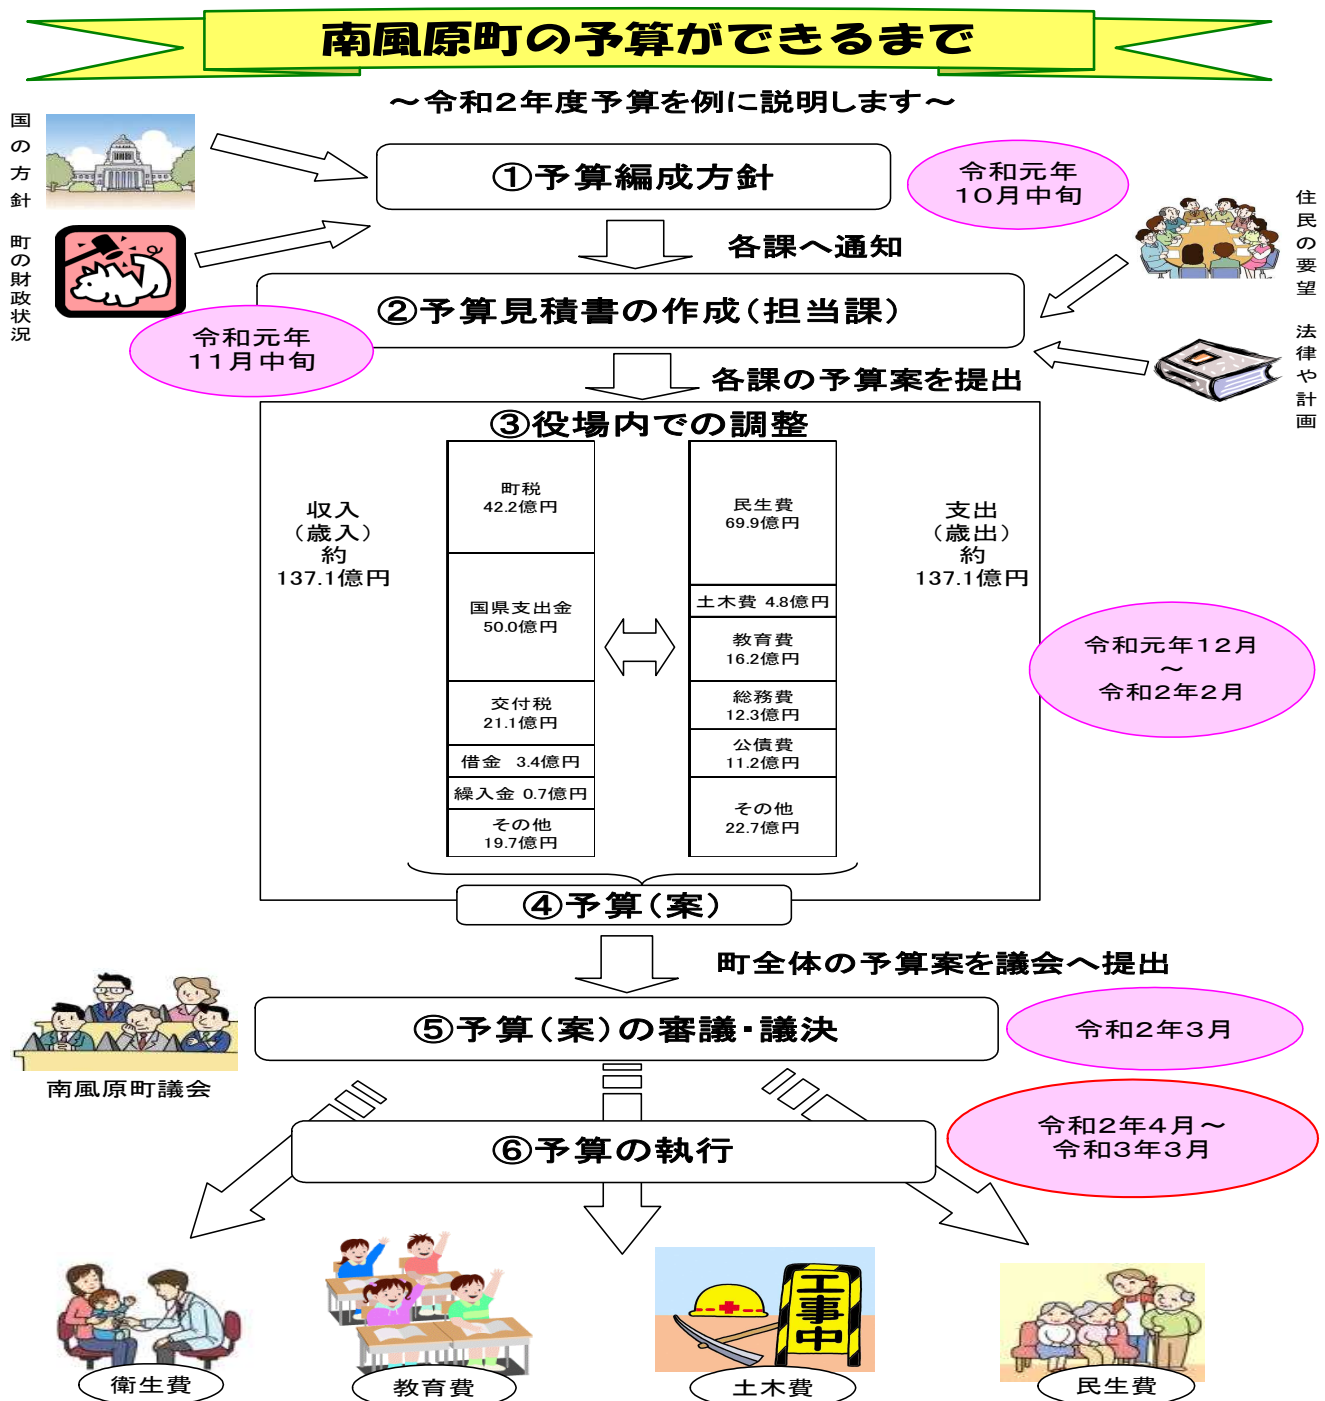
南風原町の予算ができるまで

～令和2年度予算を例に説明します～

国の方針

町の財政状況

①予算編成方針

令和元年10月中旬

住民の要望

各課へ通知

②予算見積書の作成（担当課）

令和元年11月中旬

法律や計画

各課の予算案を提出

③役場内での調整

収入（歳入）約137.1億円

| 町税 42.2億円 |
|---|
| 国県支出金 50.0億円 |
| 交付税 21.1億円 |
| 借金 3.4億円 |
| 繰入金 0.7億円 |
| その他 19.7億円 |

| 民生費 69.9億円 |
|---|
| 土木費 4.8億円 |
| 教育費 16.2億円 |
| 総務費 12.3億円 |
| 公債費 11.2億円 |
| その他 22.7億円 |

支出（歳出）約137.1億円

令和元年12月～令和2年2月

④予算（案）

町全体の予算案を議会へ提出

⑤予算（案）の審議・議決

令和2年3月

南風原町議会

⑥予算の執行

令和2年4月～令和3年3月

工事中

衛生費

教育費

土木費

民生費